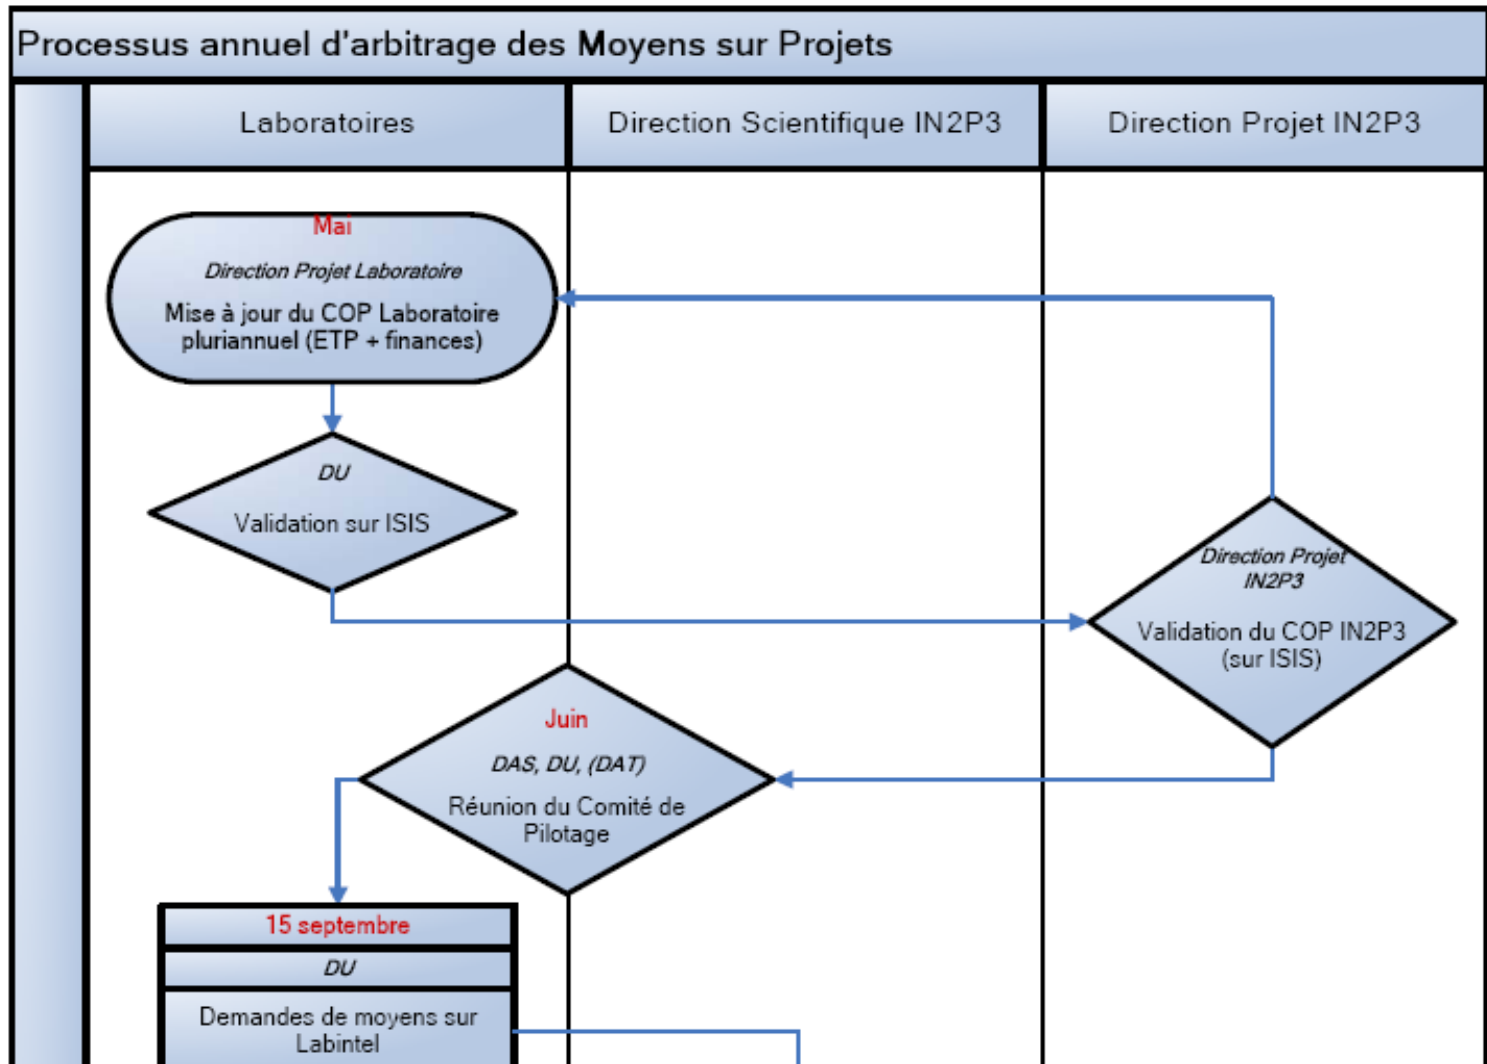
Processus annuel d'arbitrage des Moyens sur Projets

Laboratoires

Direction Scientifique IN2P3

Direction Projet IN2P3

Mai

Direction Projet Laboratoire

Mise à jour du COP Laboratoire pluriannuel (ETP + finances)

DU

Validation sur ISIS

Direction Projet IN2P3

Validation du COP IN2P3 (sur ISIS)

Juin

DAS, DU, (DAT)

Réunion du Comité de Pilotage

15 septembre

DU

Demandes de moyens sur Labintel